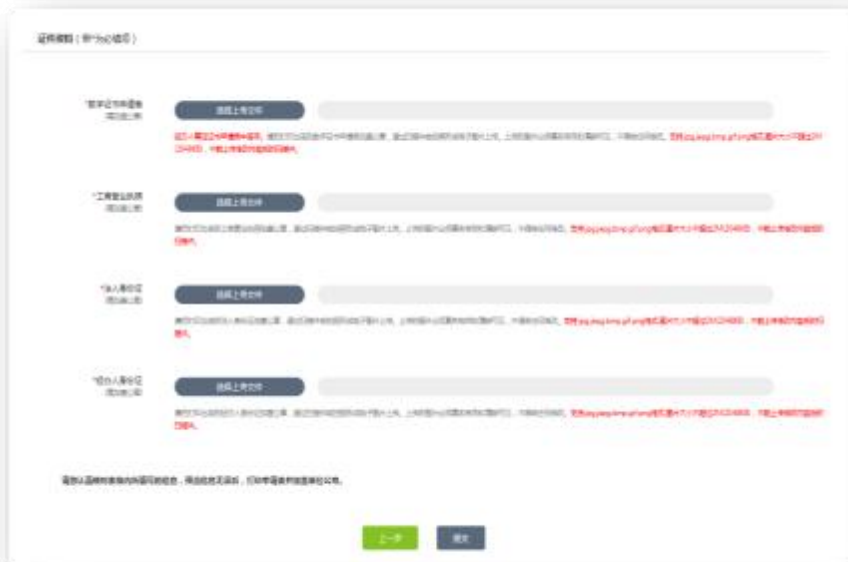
证件资料（带*为必填项）

*数字证书申请表
(彩色扫描件)

选择上传文件

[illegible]

*工商营业执照
(彩色扫描件)

选择上传文件

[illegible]

*法人身份证
(彩色扫描件)

选择上传文件

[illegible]

*经办人身份证
(彩色扫描件)

选择上传文件

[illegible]

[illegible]

上一步

提交